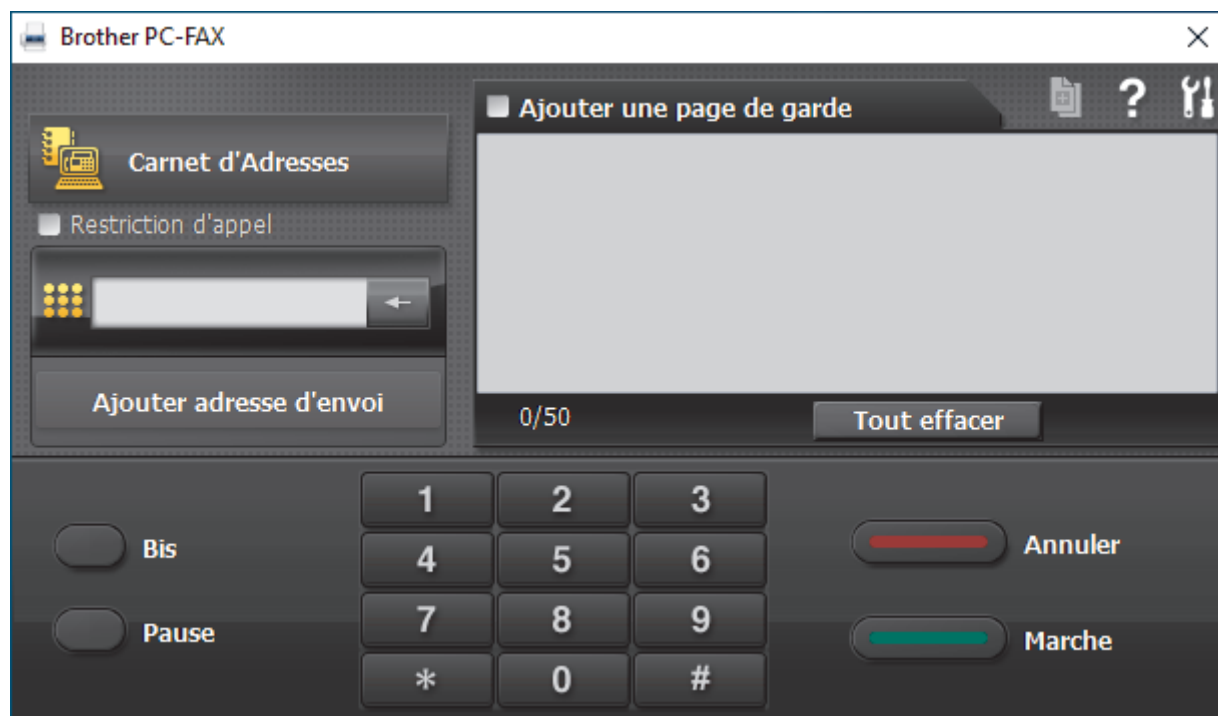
Brother PC-FAX

Carnet d'Adresses

Restriction d'appel

Ajouter adresse d'envoi

Ajouter une page de garde

?

0/50

Tout effacer

| 1 | 2 | 3 |
|---|---|---|
| 4 | 5 | 6 |
| 7 | 8 | 9 |
| * | 0 | # |

Bis

Pause

Annuler

Marche